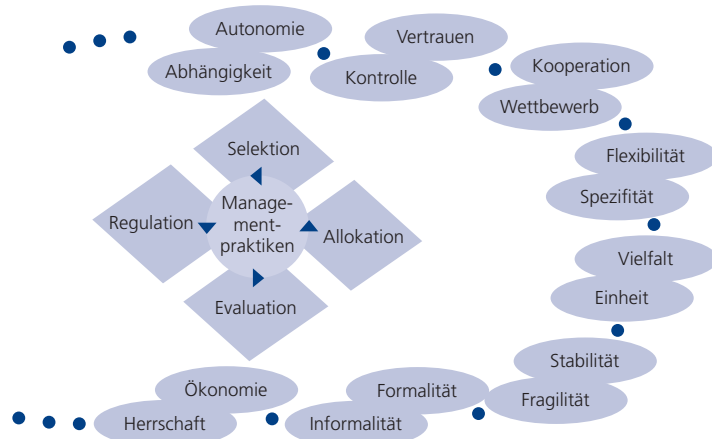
Autonomie
Abhängigkeit
Vertrauen
Kontrolle
Kooperation
Wettbewerb
Flexibilität
Spezifität
Vielfalt
Einheit
Stabilität
Fragilität
Formalität
Informalität
Ökonomie
Herrschaft

Selektion
Regulation
Management-praktiken
Allokation
Evaluation